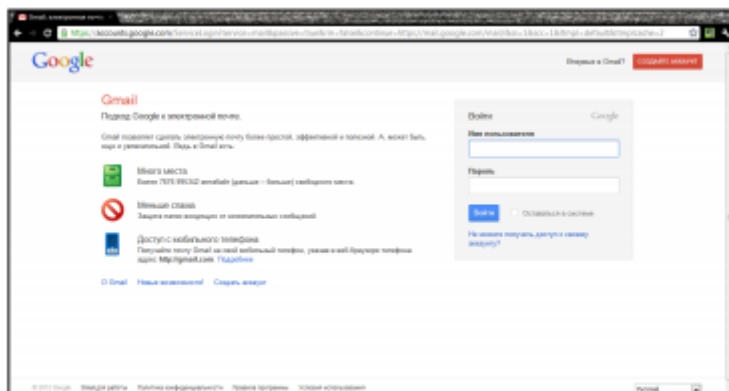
Gmail: электронная почта

https://accounts.google.com/ServiceLogin?service=mail&passive=true&rm=false&continue=https://mail.google.com/mail/&ss=1&scc=1&ltmpl=default&ltmplcache=2

Google

Впервые в Gmail? СОЗДАЙТЕ АККАУНТ

Gmail

Подход Google к электронной почте.

Gmail позволяет сделать электронную почту более простой, эффективной и полезной. А, может быть, еще и увлекательной. Ведь в Gmail есть:

Много места
Более 7570.995332 мегабайт (дальше – больше) свободного места.

Меньше спама
Защита папки входящих от нежелательных сообщений.

Доступ с мобильного телефона
Получайте почту Gmail на свой мобильный телефон, указав в веб-браузере телефона адрес http://gmail.com. Подробнее

О Gmail Новые возможности! Создать аккаунт

Войти Google

Имя пользователя

Пароль

Войти Оставаться в системе

Не можете получить доступ к своему аккаунту?

© 2013 Google Правила работы Политика конфиденциальности Правила программы Условия использования

Русский